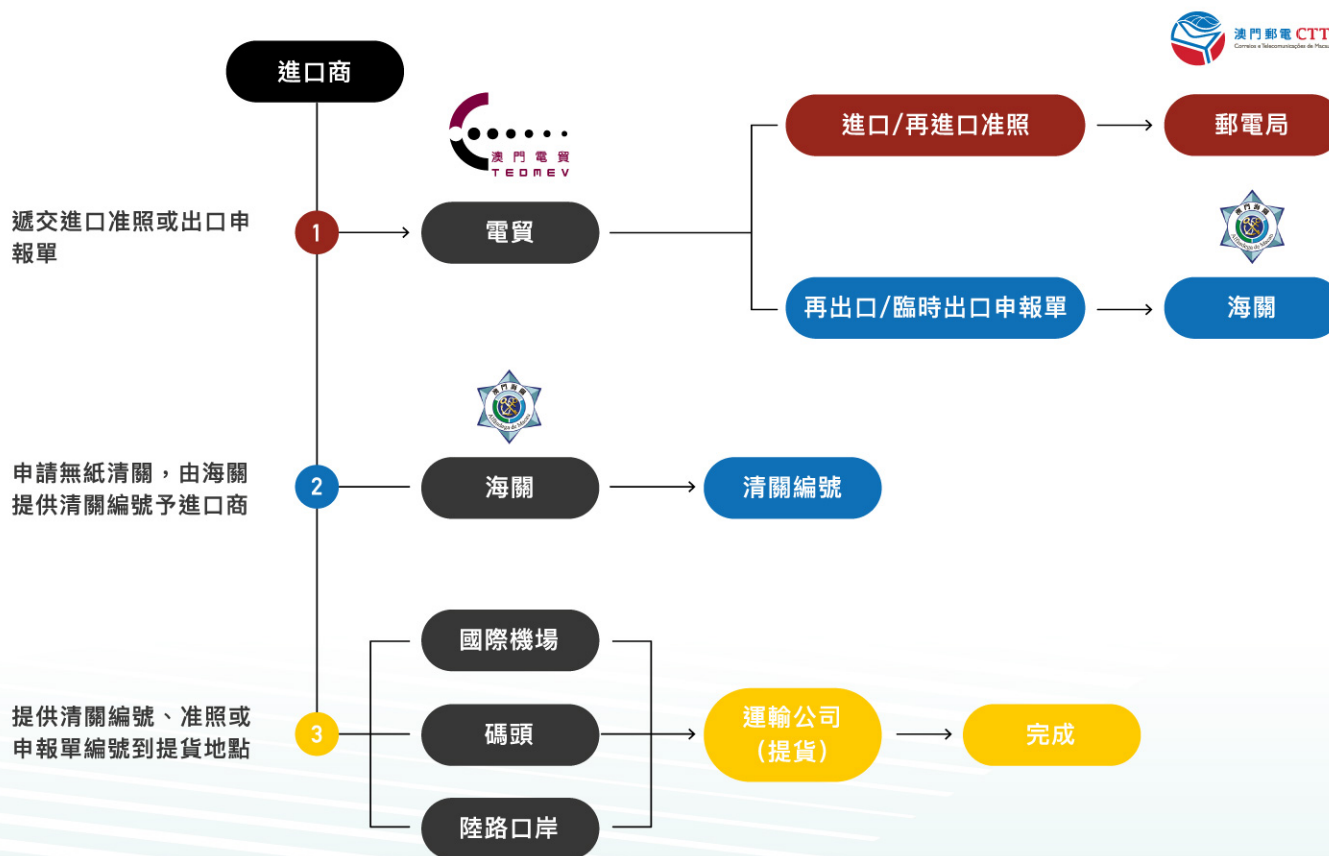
澳門郵電 CTT
Correios e Telecomunicações de Macau

進口商

澳門電貿
TEDMEV

遞交進口准照或出口申報單

1

電貿

進口/再進口准照

郵電局

再出口/臨時出口申報單

海關

申請無紙清關，由海關提供清關編號予進口商

2

海關

清關編號

提供清關編號、准照或申報單編號到提貨地點

3

國際機場

碼頭

陸路口岸

運輸公司
（提貨）

完成